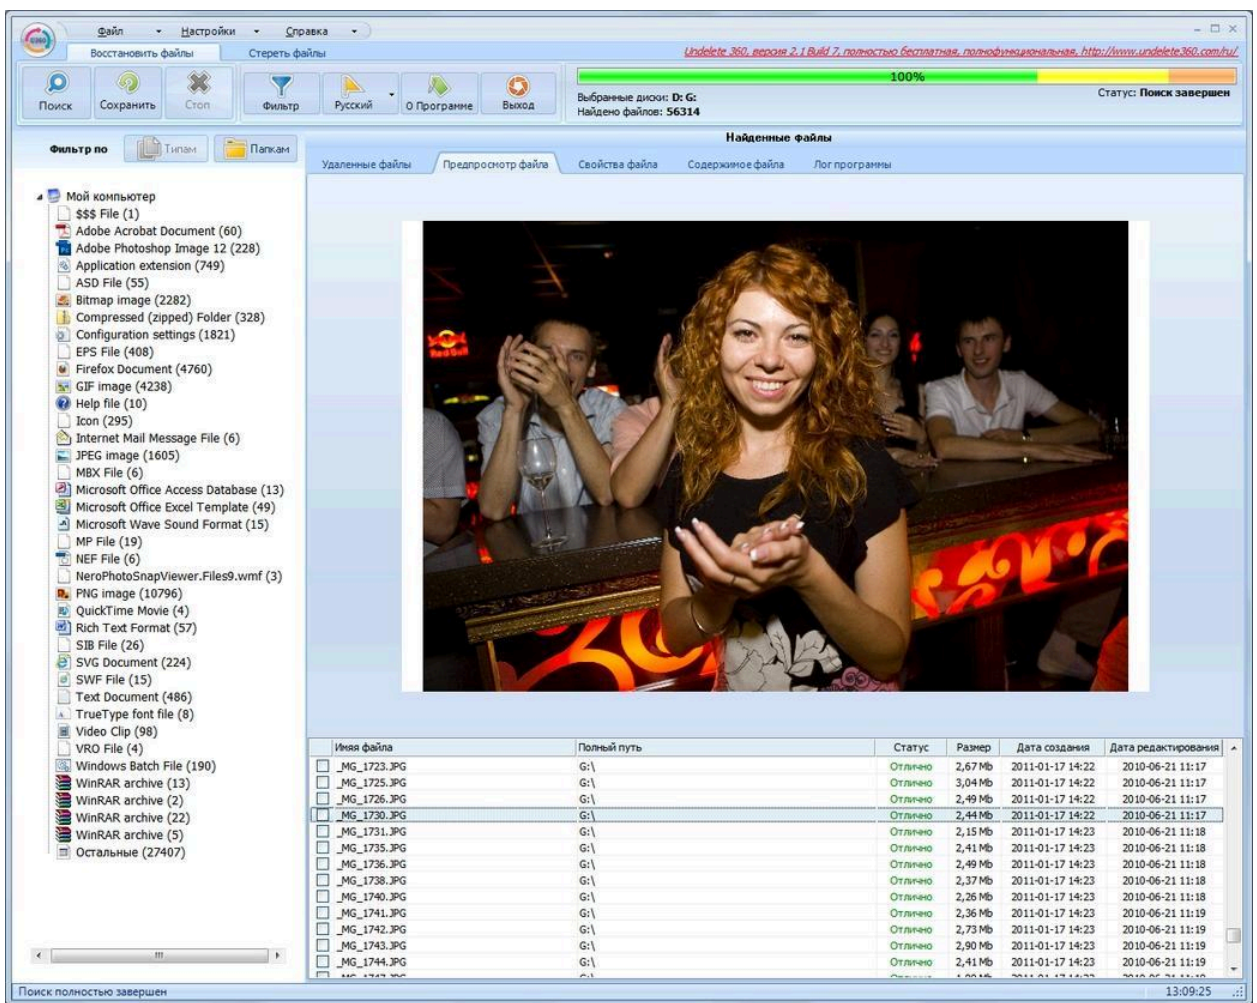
Файл Настройки Справка

Восстановить файлы Стереть файлы

Undelete 360, версия 2.1 Build 7, полностью бесплатная, полнофункциональная, http://www.undelete360.com/ru/

Поиск Сохранить Стоп Фильтр Русский О Программе Выход

100%

Выбранные диски: D: G:
Найдено файлов: 56314

Статус: Поиск завершен

Фильтр по Типам Папкам

Найденные файлы

Удаленные файлы Предпросмотр файла Свойства файла Содержимое файла Лог программы

Мой компьютер
$$$ File (1)
Adobe Acrobat Document (60)
Adobe Photoshop Image 12 (228)
Application extension (749)
ASD File (55)
Bitmap image (2282)
Compressed (zipped) Folder (328)
Configuration settings (1821)
EPS File (408)
Firefox Document (4760)
GIF image (4238)
Help file (10)
Icon (295)
Internet Mail Message File (6)
JPEG image (1605)
MBX File (6)
Microsoft Office Access Database (13)
Microsoft Office Excel Template (49)
Microsoft Wave Sound Format (15)
MP File (19)
NEF File (6)
NeroPhotoSnapViewer.Files9.wmf (3)
PNG image (10796)
QuickTime Movie (4)
Rich Text Format (57)
SIB File (26)
SVG Document (224)
SWF File (15)
Text Document (486)
TrueType font file (8)
Video Clip (98)
VRO File (4)
Windows Batch File (190)
WinRAR archive (13)
WinRAR archive (2)
WinRAR archive (22)
WinRAR archive (5)
Остальные (27407)

| Имяя файла | Полный путь | Статус | Размер | Дата создания | Дата редактирования |
|---|---|---|---|---|---|
| _MG_1723.JPG | G:\ | Отлично | 2,67 Mb | 2011-01-17 14:22 | 2010-06-21 11:17 |
| _MG_1725.JPG | G:\ | Отлично | 3,04 Mb | 2011-01-17 14:22 | 2010-06-21 11:17 |
| _MG_1726.JPG | G:\ | Отлично | 2,49 Mb | 2011-01-17 14:22 | 2010-06-21 11:17 |
| _MG_1730.JPG | G:\ | Отлично | 2,44 Mb | 2011-01-17 14:22 | 2010-06-21 11:17 |
| _MG_1731.JPG | G:\ | Отлично | 2,15 Mb | 2011-01-17 14:23 | 2010-06-21 11:18 |
| _MG_1735.JPG | G:\ | Отлично | 2,41 Mb | 2011-01-17 14:23 | 2010-06-21 11:18 |
| _MG_1736.JPG | G:\ | Отлично | 2,49 Mb | 2011-01-17 14:23 | 2010-06-21 11:18 |
| _MG_1738.JPG | G:\ | Отлично | 2,37 Mb | 2011-01-17 14:23 | 2010-06-21 11:18 |
| _MG_1740.JPG | G:\ | Отлично | 2,26 Mb | 2011-01-17 14:23 | 2010-06-21 11:18 |
| _MG_1741.JPG | G:\ | Отлично | 2,36 Mb | 2011-01-17 14:23 | 2010-06-21 11:19 |
| _MG_1742.JPG | G:\ | Отлично | 2,73 Mb | 2011-01-17 14:23 | 2010-06-21 11:19 |
| _MG_1743.JPG | G:\ | Отлично | 2,90 Mb | 2011-01-17 14:23 | 2010-06-21 11:19 |
| _MG_1744.JPG | G:\ | Отлично | 2,41 Mb | 2011-01-17 14:23 | 2010-06-21 11:19 |
| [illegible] | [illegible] | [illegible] | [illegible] | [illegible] | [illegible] |

Поиск полностью завершен

13:09:25